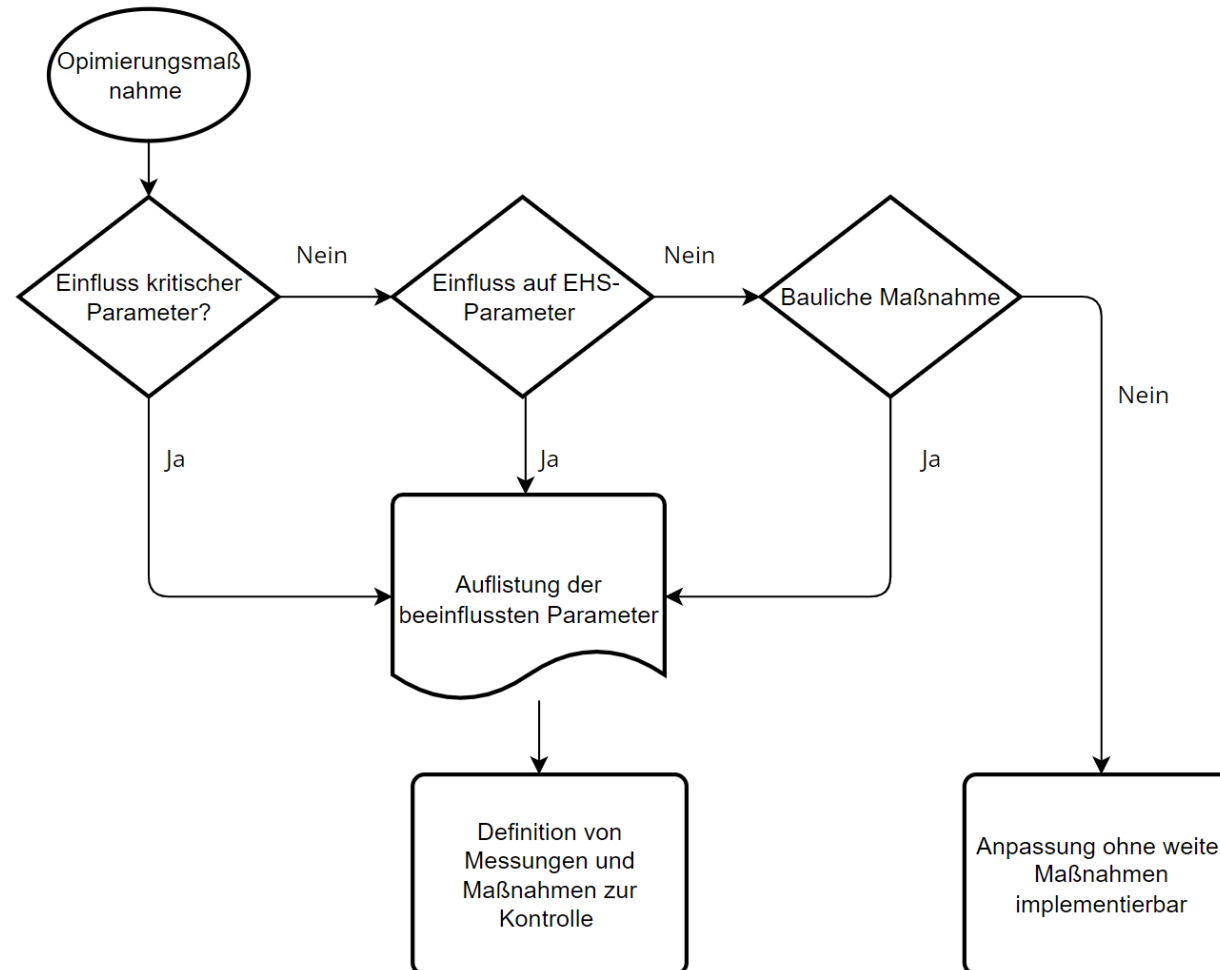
Opimierungsmaßnahme

Einfluss kritischer Parameter?

Nein

Einfluss auf EHS-Parameter

Nein

Bauliche Maßnahme

Nein

Ja

Ja

Ja

Auflistung der beeinflussten Parameter

Definition von Messungen und Maßnahmen zur Kontrolle

Anpassung ohne weite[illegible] Maßnahmen implementierbar